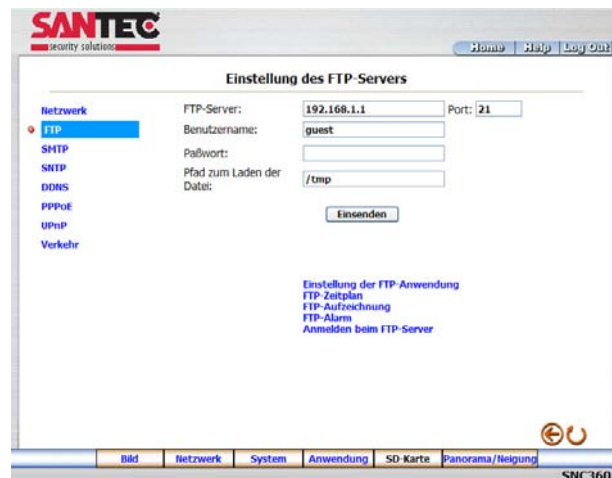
SANTEC
security solutions

Home | Help | Log Out

Einstellung des FTP-Servers

Netzwerk
FTP
SMTP
SNTP
DDNS
PPPoE
UPnP
Verkehr

FTP-Server: 192.168.1.1 Port: 21
Benutzername: guest
Paßwort:
Pfad zum Laden der Datei: /tmp

Einsenden

Einstellung der FTP-Anwendung
FTP-Zeitplan
FTP-Aufzeichnung
FTP-Alarm
Anmelden beim FTP-Server

Bild | Netzwerk | System | Anwendung | SD-Karte | Panorama/Neigung

SNC360